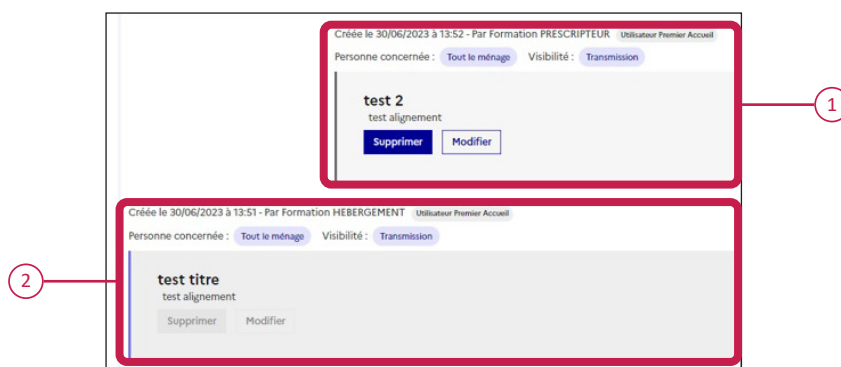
Créée le 30/06/2023 à 13:52 - Par Formation PRESCRIPTEUR Utilisateur Premier Accueil

Personne concernée : Tout le ménage Visibilité : Transmission

test 2

test alignement

Supprimer Modifier

1

Créée le 30/06/2023 à 13:51 - Par Formation HEBERGEMENT Utilisateur Premier Accueil

Personne concernée : Tout le ménage Visibilité : Transmission

test titre

test alignement

Supprimer Modifier

2